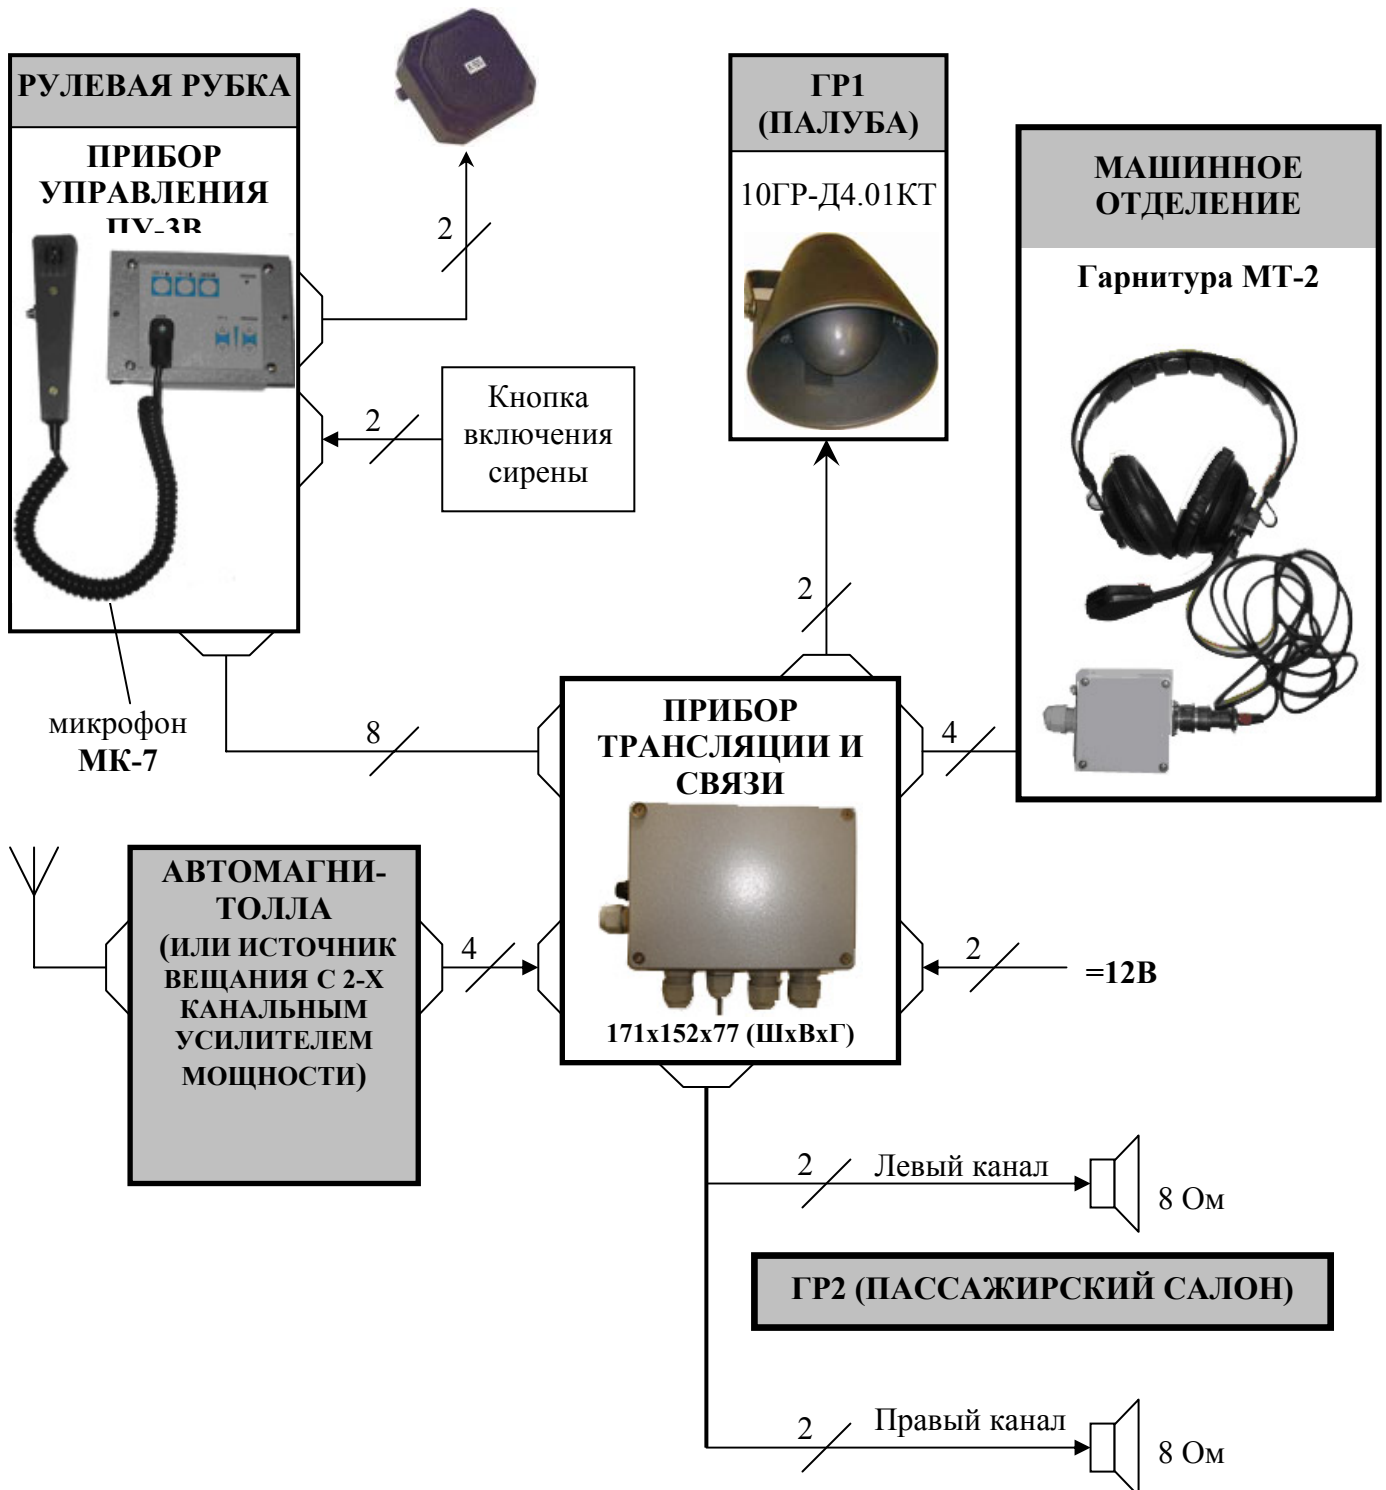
РУЛЕВАЯ РУБКА

ПРИБОР УПРАВЛЕНИЯ ПУ-3В

2

ГР1 (ПАЛУБА)

10ГР-Д4.01КТ

МАШИННОЕ ОТДЕЛЕНИЕ

Гарнитура МТ-2

2

Кнопка включения сирены

2

микрофон МК-7

8

ПРИБОР ТРАНСЛЯЦИИ И СВЯЗИ

4

171x152x77 (ШхВхГ)

АВТОМАГНИТОЛЛА (ИЛИ ИСТОЧНИК ВЕЩАНИЯ С 2-Х КАНАЛЬНЫМ УСИЛИТЕЛЕМ МОЩНОСТИ)

4

2

=12В

2

Левый канал

8 Ом

ГР2 (ПАССАЖИРСКИЙ САЛОН)

2

Правый канал

8 Ом